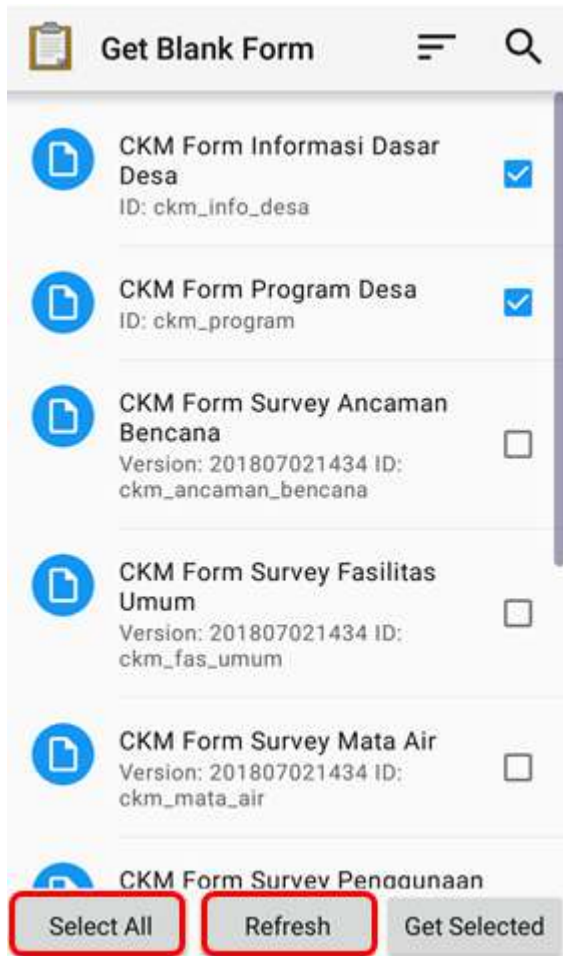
Get Blank Form

CKM Form Informasi Dasar Desa
ID: ckm_info_desa

CKM Form Program Desa
ID: ckm_program

CKM Form Survey Ancaman Bencana
Version: 201807021434 ID: ckm_ancaman_bencana

CKM Form Survey Fasilitas Umum
Version: 201807021434 ID: ckm_fas_umum

CKM Form Survey Mata Air
Version: 201807021434 ID: ckm_mata_air

CKM Form Survey Penggunaan

Select All
Refresh
Get Selected